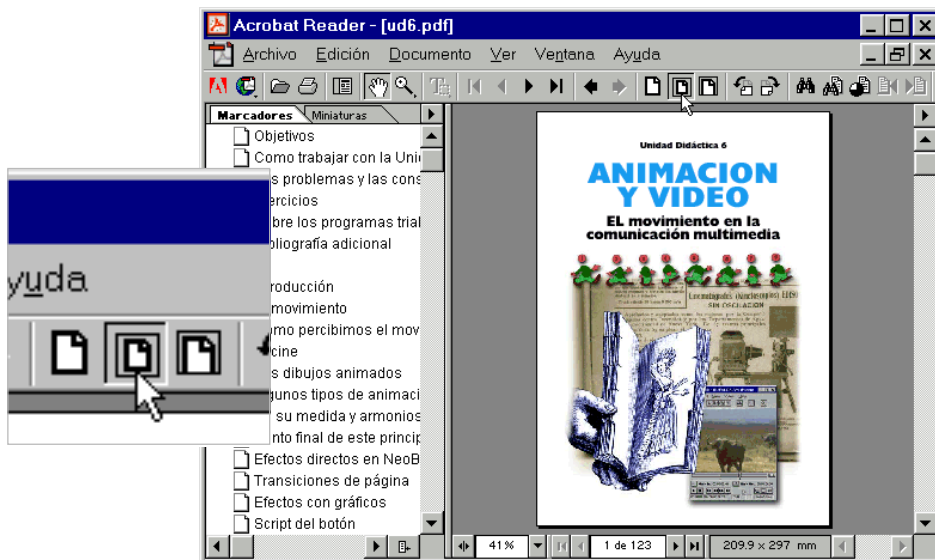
Acrobat Reader - [ud6.pdf]

Archivo Edición Documento Ver Ventana Ayuda

Marcadores Miniaturas

Objetivos
Como trabajar con la Uni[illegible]
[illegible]s problemas y las cons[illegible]
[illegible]ercicios
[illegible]bre los programas trial
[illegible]bliografía adicional
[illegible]roducción
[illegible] movimiento
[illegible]mo percibimos el mov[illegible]
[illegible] cine
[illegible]s dibujos animados
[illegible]gunos tipos de animaci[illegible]
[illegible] su medida y armonios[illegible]
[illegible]nto final de este princip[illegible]
Efectos directos en NeoB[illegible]
Transiciones de página
Efectos con gráficos
Script del botón

yuda

Unidad Didáctica 6

ANIMACION Y VIDEO

EL movimiento en la comunicación multimedia

41%

1 de 123

209.9 × 297 mm